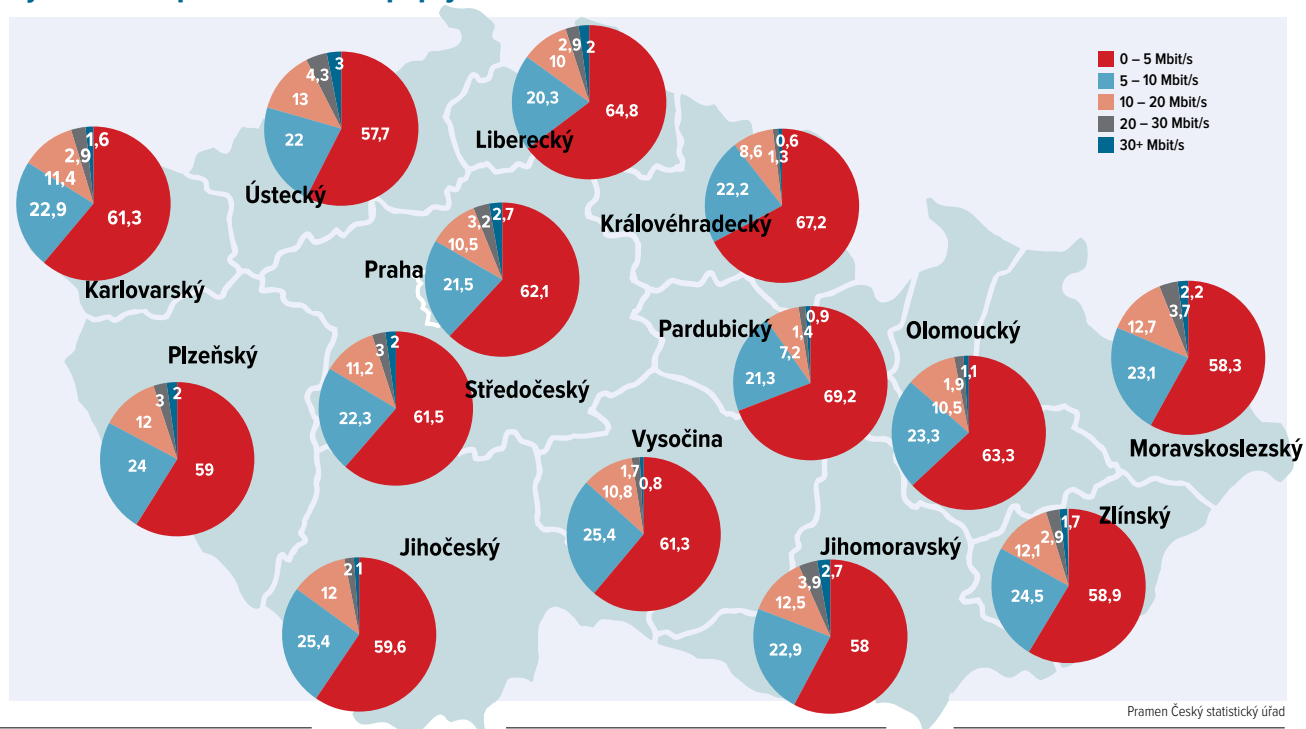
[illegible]

0 – 5 Mbit/s
5 – 10 Mbit/s
10 – 20 Mbit/s
20 – 30 Mbit/s
30+ Mbit/s

Karlovarský
61,3
22,9
11,4
2,9
1,6

Ústecký
57,7
22
13
4,3
3

Liberecký
64,8
20,3
10
2,9
2

Královéhradecký
67,2
22,2
8,6
1,3
0,6

Praha
62,1
21,5
10,5
3,2
2,7

Plzeňský
59
24
12
3
2

Středočeský
61,5
22,3
11,2
3
2

Pardubický
69,2
21,3
7,2
1,4
0,9

Olomoucký
63,3
23,3
10,5
1,9
1,1

Moravskoslezský
58,3
23,1
12,7
3,7
2,2

Vysočina
61,3
25,4
10,8
1,7
0,8

Jihočeský
59,6
25,4
12
2
1

Jihomoravský
58
22,9
12,5
3,9
2,7

Zlínský
58,9
24,5
12,1
2,9
1,7

Pramen Český statistický úřad